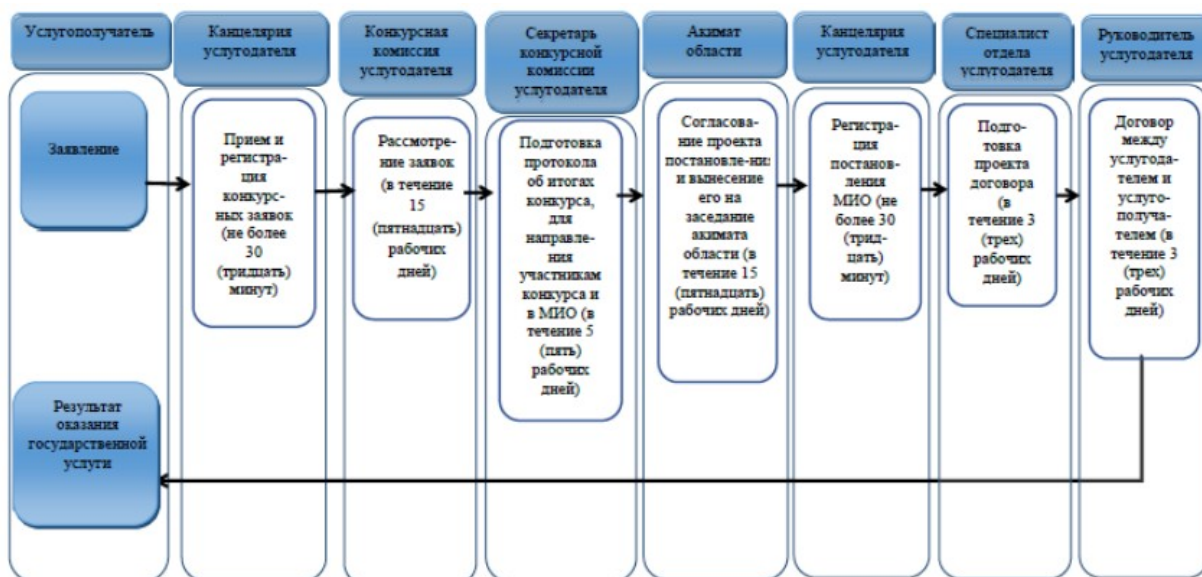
Услугополучатель

Канцелярия услугодателя

Конкурсная комиссия услугодателя

Секретарь конкурсной комиссии услугодателя

Акимат области

Канцелярия услугодателя

Специалист отдела услугодателя

Руководитель услугодателя

Заявление

Прием и регистрация конкурсных заявок (не более 30 (тридцать) минут)

Рассмотрение заявок (в течение 15 (пятнадцать) рабочих дней)

Подготовка протокола об итогах конкурса, для направления участникам конкурса и в МИО (в течение 5 (пять) рабочих дней)

Согласование проекта постановле-ния и вынесение его на заседание акимата области (в течение 15 (пятнадцать) рабочих дней)

Регистрация постановления МИО (не более 30 (тридцать) минут)

Подготовка проекта договора (в течение 3 (трех) рабочих дней)

Договор между услугодателем и услугополучателем (в течение 3 (трех) рабочих дней)

Результат оказания государственной услуги